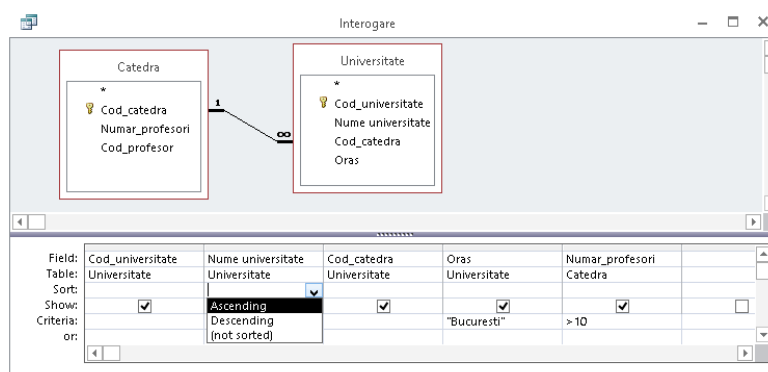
Interogare

Catedra
*
Cod_catedra
Numar_profesori
Cod_profesor

1
∞

Universitate
*
Cod_universitate
Nume universitate
Cod_catedra
Oras

| Field: | Cod_universitate | Nume universitate | Cod_catedra | Oras | Numar_profesori | |
|---|---|---|---|---|---|---|
| Table: | Universitate | Universitate | Universitate | Universitate | Catedra | |
| Sort: | | | | | | |
| Show: | ☑ | Ascending | ☑ | ☑ | ☑ | ☐ |
| Criteria: | | Descending | | "Bucuresti" | >10 | |
| or: | | (not sorted) | | | | |